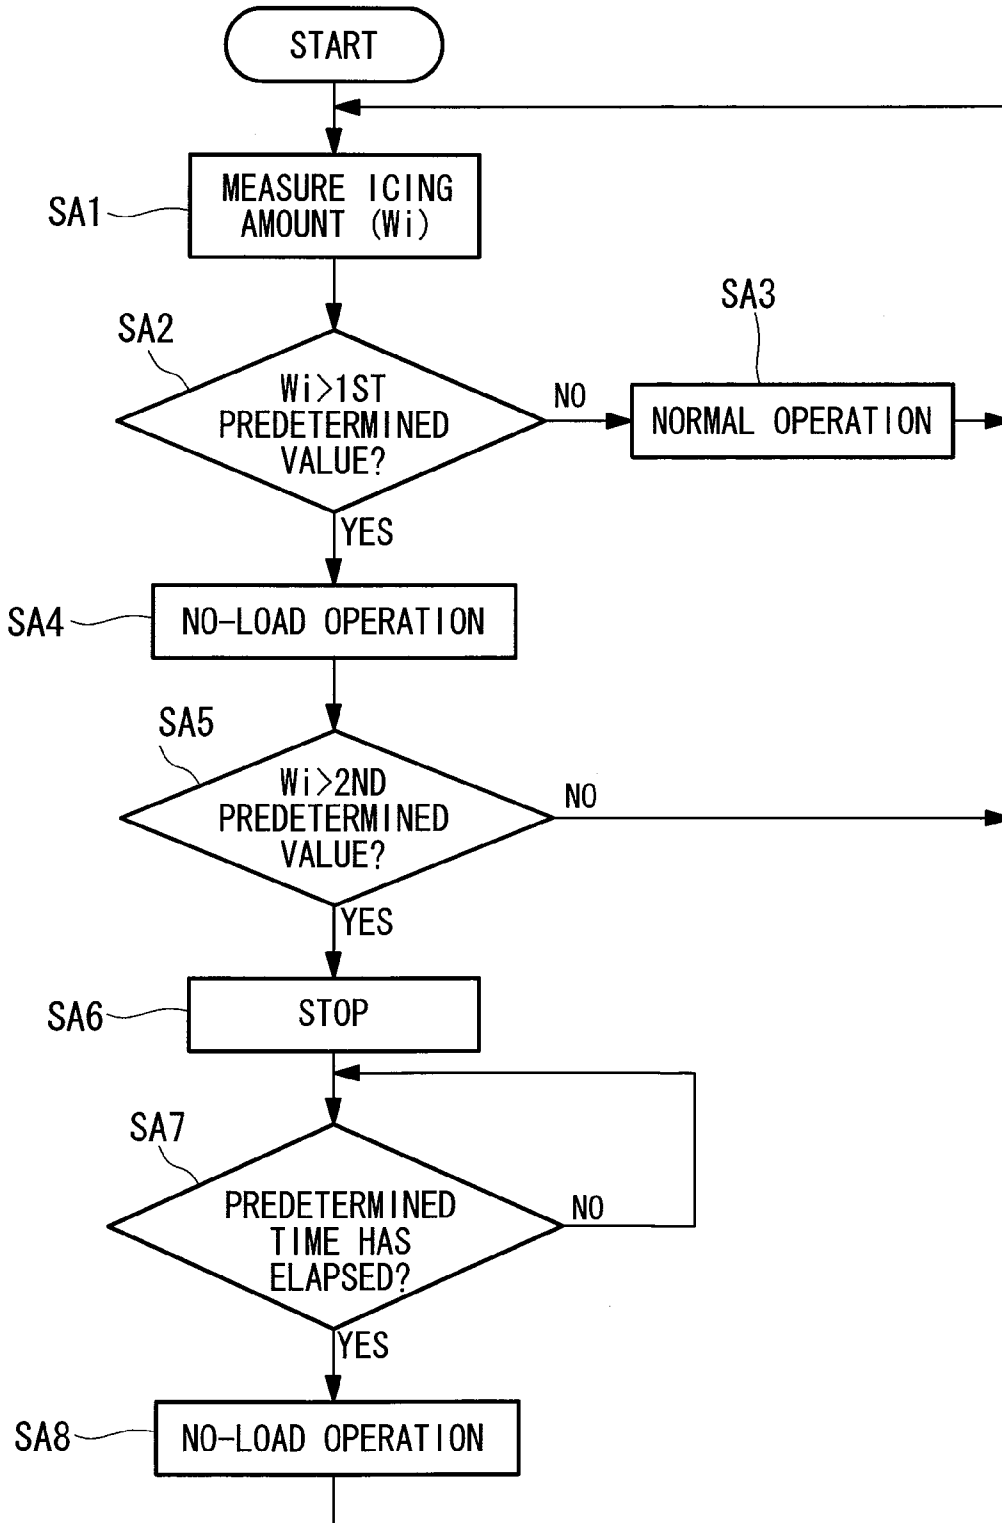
START

SA1 MEASURE ICING AMOUNT (Wi)

SA2 Wi>1ST PREDETERMINED VALUE?

NO

SA3 NORMAL OPERATION

YES

SA4 NO-LOAD OPERATION

SA5 Wi>2ND PREDETERMINED VALUE?

NO

YES

SA6 STOP

SA7 PREDETERMINED TIME HAS ELAPSED?

NO

YES

SA8 NO-LOAD OPERATION